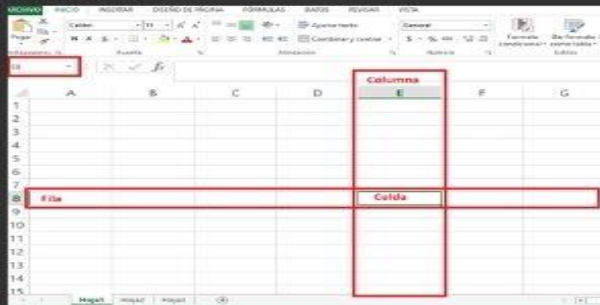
ARCHIVO INICIO INSERTAR DISEÑO DE PÁGINA FÓRMULAS DATOS REVISAR VISTA

Pegar Calibri 11 Ajustar texto General Formato condicional Dar formato como tabla

N K S Combinar y centrar $ % 000

Portapapeles Fuente Alineación Número Estilos

E8 $f_x$

Columna

A B C D E F G

1
2
3
4
5
6
7
8 Fila Celda
9
10
11
12
13
14
15
16

Hoja1 Hoja2 Hoja3